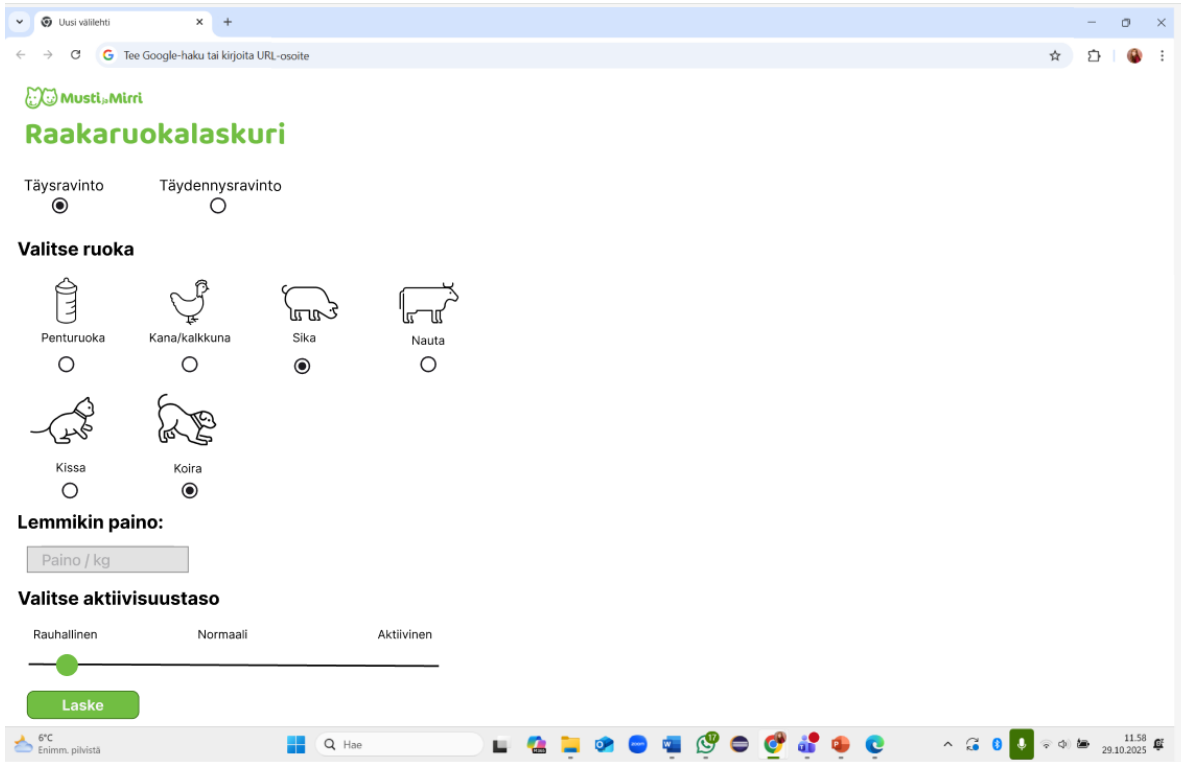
Uusi välilehti
×
+
Tee Google-haku tai kirjoita URL-osoite

Musti ja Mirri
Raakaruokalaskuri

Täysravinto
Täydennysravinto

Valitse ruoka

Penturuoka
Kana/kalkkuna
Sika
Nauta

Kissa
Koira

Lemmikin paino:

Paino / kg

Valitse aktiivisuustaso

Rauhallinen
Normaali
Aktiivinen

Laske

6°C
Enimm. pilvistä
Hae
17
11.58
29.10.2025